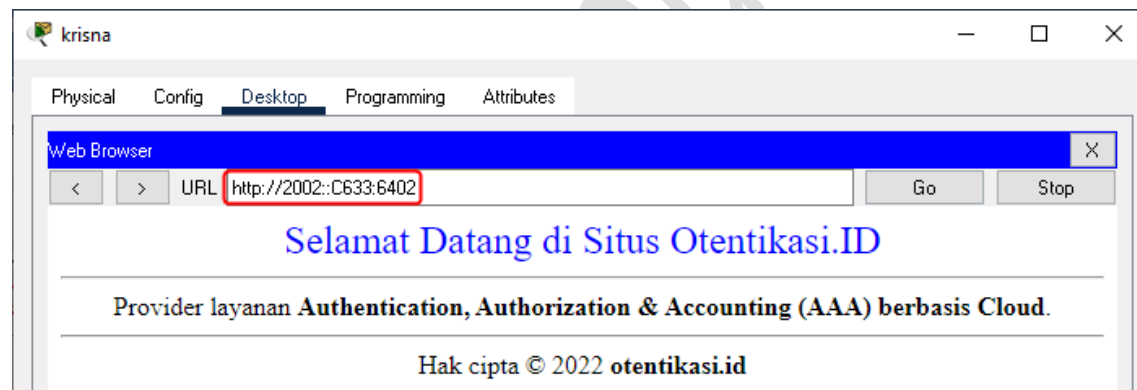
krisna

Physical Config Desktop Programming Attributes

Web Browser

X

< > URL http://2002::C633:6402 Go Stop

Selamat Datang di Situs Otentikasi.ID

Provider layanan **Authentication, Authorization & Accounting (AAA) berbasis Cloud**.

Hak cipta © 2022 **otentikasi.id**